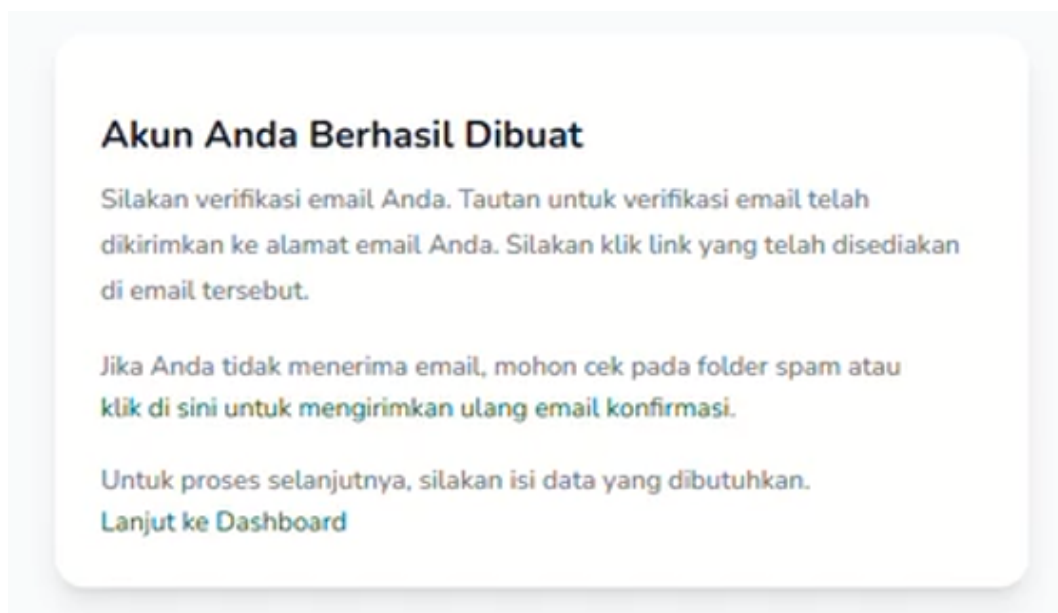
Akun Anda Berhasil Dibuat

Silakan verifikasi email Anda. Tautan untuk verifikasi email telah dikirimkan ke alamat email Anda. Silakan klik link yang telah disediakan di email tersebut.

Jika Anda tidak menerima email, mohon cek pada folder spam atau klik di sini untuk mengirimkan ulang email konfirmasi.

Untuk proses selanjutnya, silakan isi data yang dibutuhkan.
Lanjut ke Dashboard